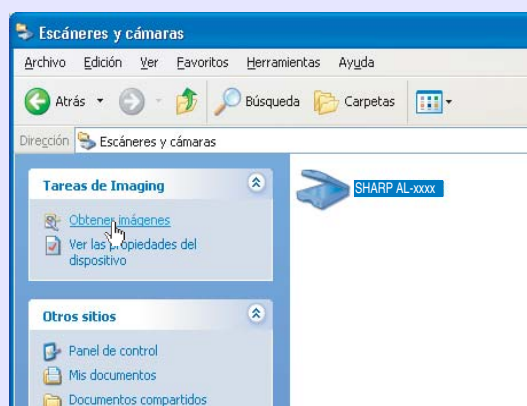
Escáneres y cámaras

Archivo Edición Ver Favoritos Herramientas Ayuda

Atrás Búsqueda Carpetas

Dirección Escáneres y cámaras

Tareas de Imaging

Obtener imágenes

Ver las propiedades del dispositivo

Otros sitios

Panel de control

Mis documentos

Documentos compartidos

SHARP AL-xxxx